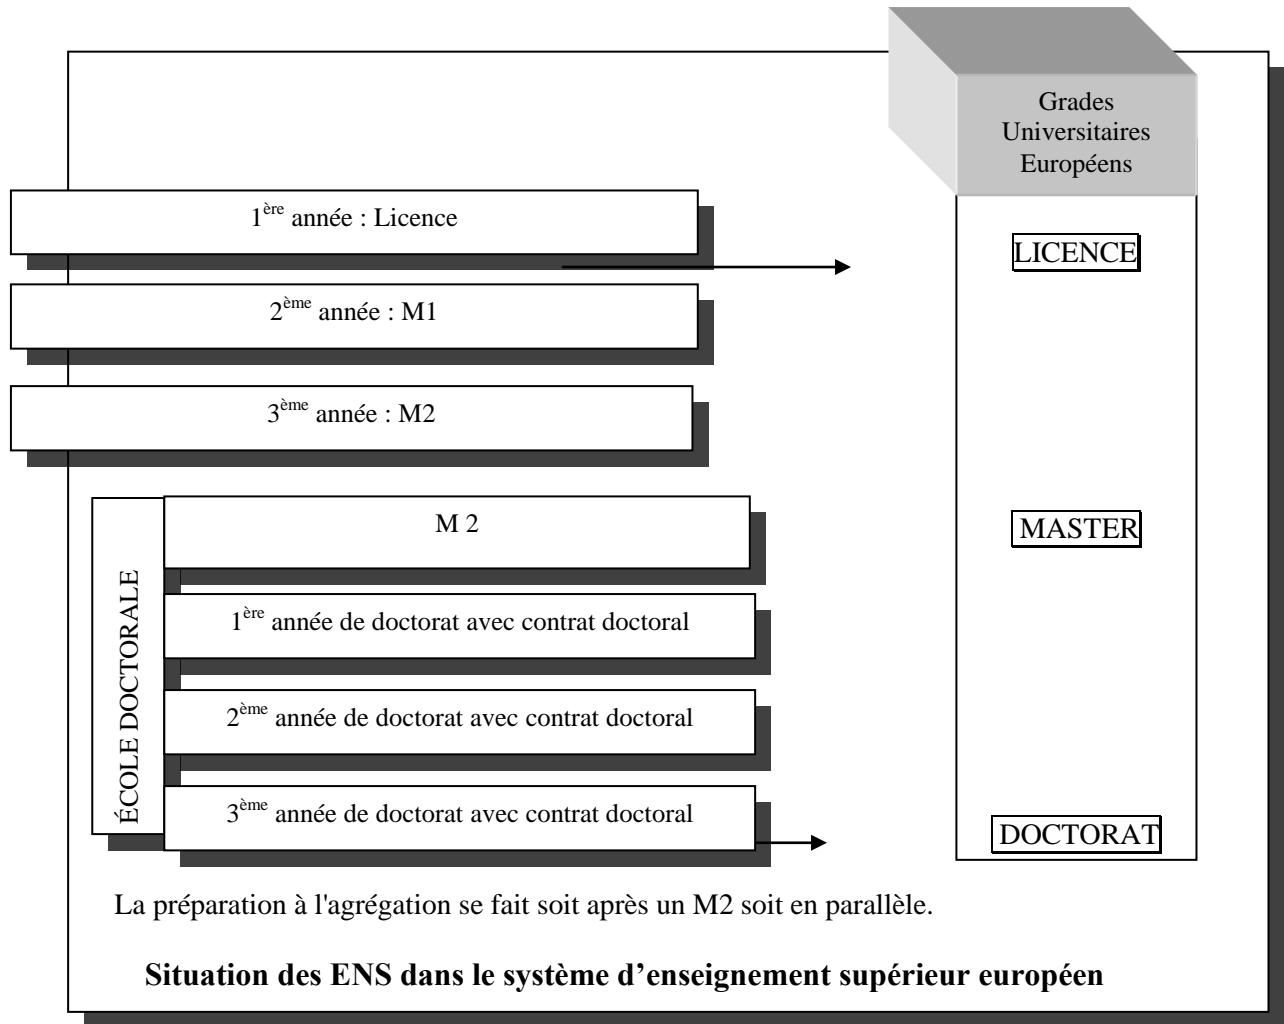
Grades Universitaires Européens

$1^{ère}$ année : Licence

LICENCE

$2^{ème}$ année : M1

$3^{ème}$ année : M2

ÉCOLE DOCTORALE

M 2

MASTER

$1^{ère}$ année de doctorat avec contrat doctoral

$2^{ème}$ année de doctorat avec contrat doctoral

$3^{ème}$ année de doctorat avec contrat doctoral

DOCTORAT

La préparation à l'agrégation se fait soit après un M2 soit en parallèle.

**Situation des ENS dans le système d'enseignement supérieur européen**